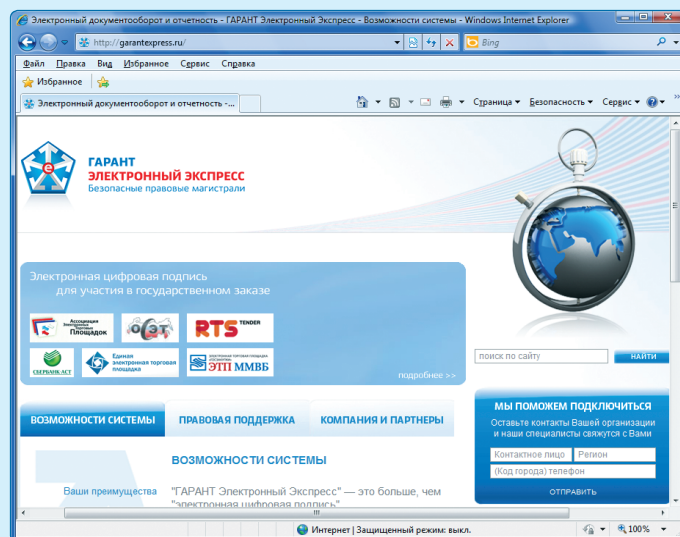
Электронный документооборот и отчетность - ГАРАНТ Электронный Экспресс - Возможности системы - Windows Internet Explorer

http://garantexpress.ru/

Bing

Файл Правка Вид Избранное Сервис Справка

Избранное

Электронный документооборот и отчетность -...

Страница ▾ Безопасность ▾ Сервис ▾

ГАРАНТ
ЭЛЕКТРОННЫЙ ЭКСПРЕСС
Безопасные правовые магистрали

Электронная цифровая подпись
для участия в государственном заказе

Ассоциация Электронных Торговых Площадок

RTS TENDER

СБЕРБАНК-АСТ

Единая электронная торговая площадка

ЭТП ММВБ

подробнее >>

поиск по сайту

НАЙТИ

ВОЗМОЖНОСТИ СИСТЕМЫ

ПРАВОВАЯ ПОДДЕРЖКА

КОМПАНИЯ И ПАРТНЕРЫ

МЫ ПОМОЖЕМ ПОДКЛЮЧИТЬСЯ

Оставьте контакты Вашей организации и наши специалисты свяжутся с Вами

Контактное лицо

Регион

(Код города) телефон

ОТПРАВИТЬ

ВОЗМОЖНОСТИ СИСТЕМЫ

Ваши преимущества

"ГАРАНТ Электронный Экспресс" — это больше, чем "электронная цифровая подпись"

Интернет | Защищенный режим: выкл.

100%